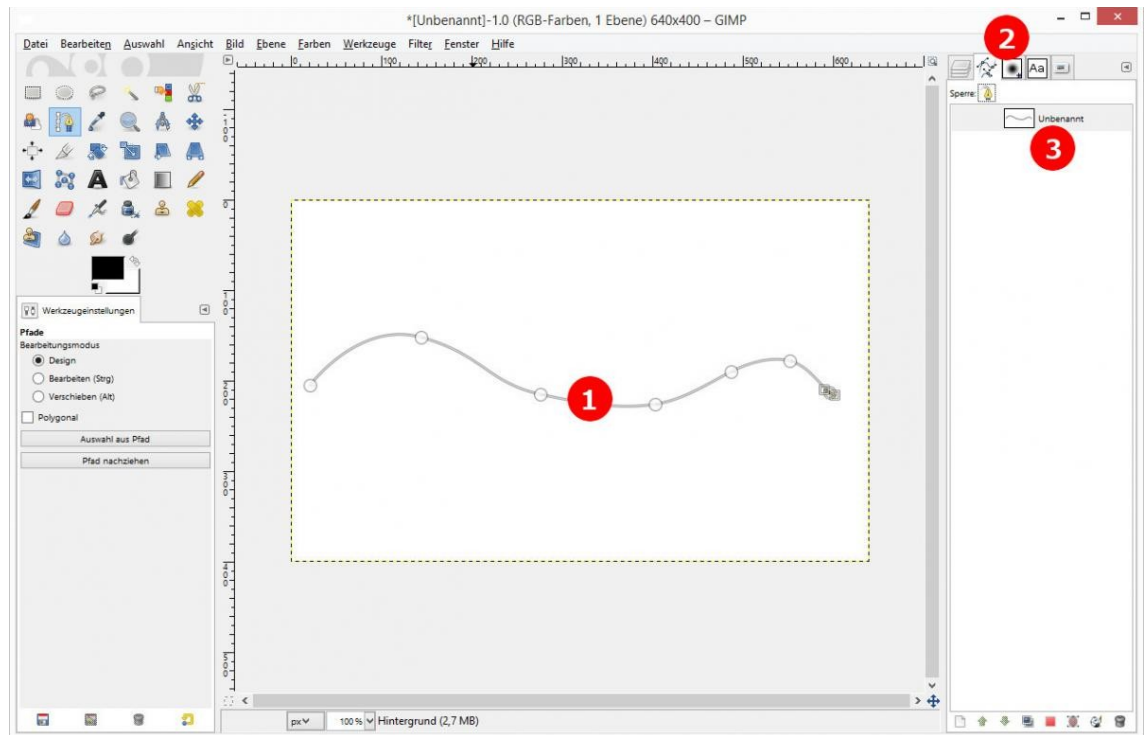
*[Unbenannt]-1.0 (RGB-Farben, 1 Ebene) 640x400 – GIMP

Datei Bearbeiten Auswahl Ansicht Bild Ebene Farben Werkzeuge Filter Fenster Hilfe

0 100 200 300 400 500 600

Werkzeugeinstellungen

Pfade
Bearbeitungsmodus
Design
Bearbeiten (Strg)
Verschieben (Alt)
Polygonal
Auswahl aus Pfad
Pfad nachziehen

Aa

Sperre:

Unbenannt

1

2

3

px 100 % Hintergrund (2,7 MB)